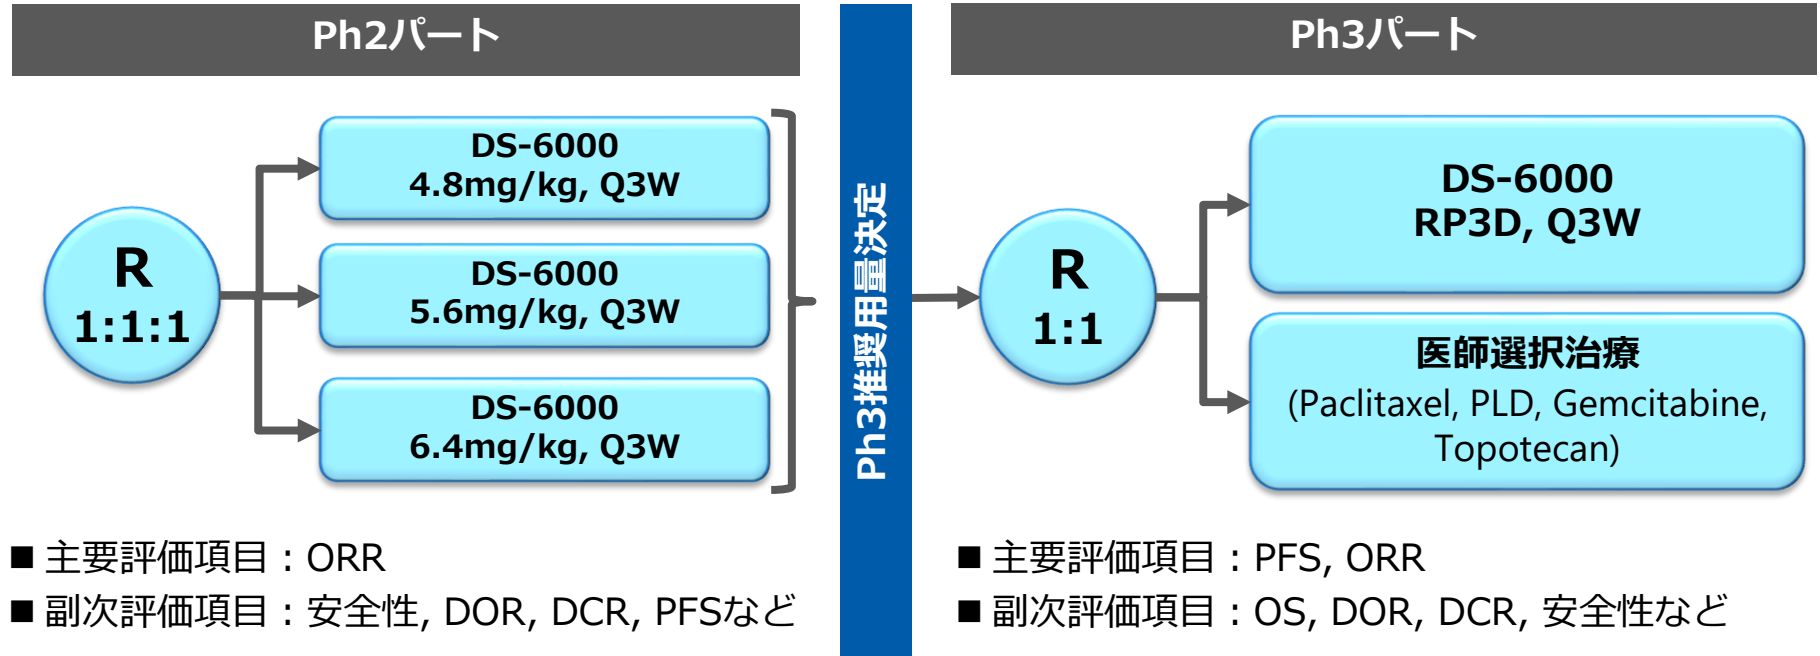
Ph2パート

R
1:1:1

DS-6000
4.8mg/kg, Q3W

DS-6000
5.6mg/kg, Q3W

DS-6000
6.4mg/kg, Q3W

■ 主要評価項目：ORR
■ 副次評価項目：安全性, DOR, DCR, PFSなど

Ph3推奨用量決定

Ph3パート

R
1:1

DS-6000
RP3D, Q3W

医師選択治療
(Paclitaxel, PLD, Gemcitabine, Topotecan)

■ 主要評価項目：PFS, ORR
■ 副次評価項目：OS, DOR, DCR, 安全性など